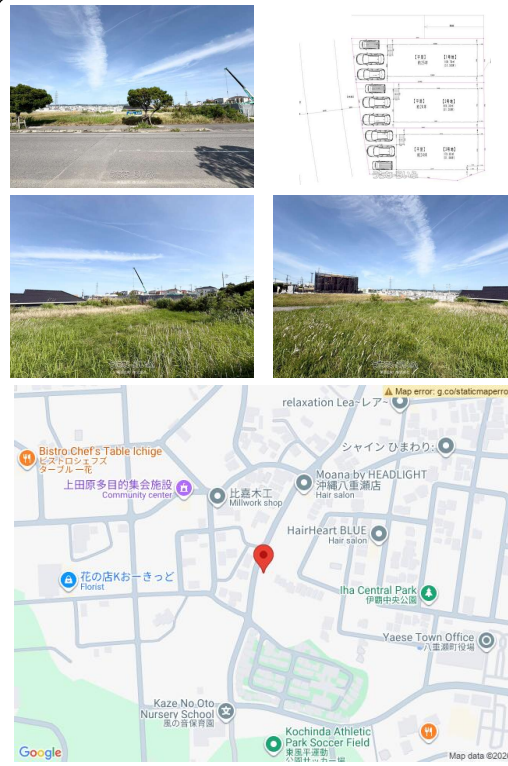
Map error: g.co/staticmaperro

relaxation Lea - レア

Bistro Chef's Table Ichige
ビストロシェフズ テーブル一花

シャイン ひまわり

Moana by HEADLIGHT
沖縄八重瀬店
Hair salon

上田原多目的集会施設
Community center

比嘉木工
Millwork shop

HairHeart BLUE
Hair salon

花の店Kおーきっど
Florist

Iha Central Park
伊覇中央公園

Yaese Town Office
八重瀬町役場

Kaze No Oto Nursery School
風の音保育園

Kochinda Athletic Park Soccer Field
東風平運動公園サッカー場

Google

Map data ©202